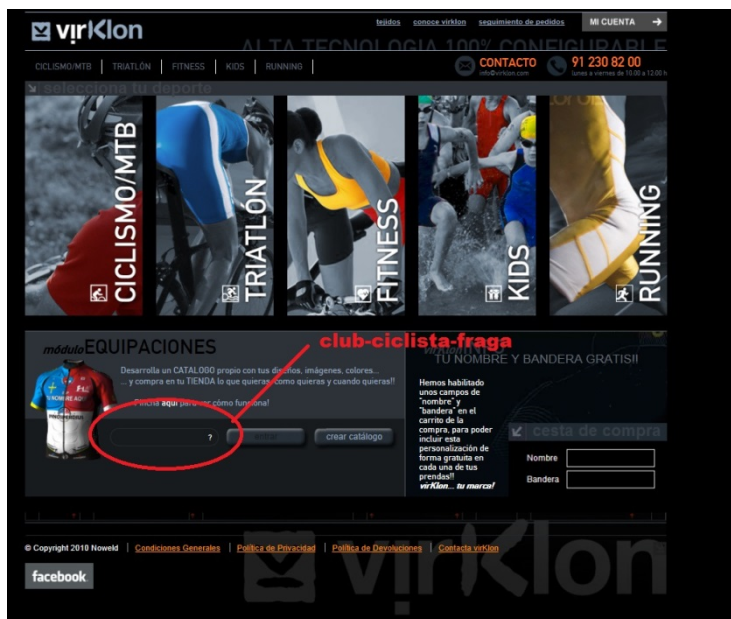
virKlon

tejidos | conoce virklon | seguimiento de pedidos | MI CUENTA

ALTA TECNOLOGIA 100% CONFIGURABLE

CICLISMO/MTB | TRIATLÓN | FITNESS | KIDS | RUNNING

CONTACTO info@virklon.com

91 230 82 00 lunes a viernes de 10.00 a 12.00 h

selecciona tu deporte

CICLISMO/MTB

TRIATLÓN

FITNESS

KIDS

RUNNING

módulo EQUIPACIONES

club-ciclista-fraga

Desarrolla un CATALOGO propio con tus diseños, imágenes, colores... y compra en tu TIENDA lo que quieras, como quieras y cuando quieras!!

Pincha aquí para ver cómo funciona!

?

crear catálogo

TU NOMBRE Y BANDERA GRATIS!!

Hemos habilitado unos campos de "nombre" y "bandera" en el carrito de la compra, para poder incluir esta personalización de forma gratuita en cada una de tus prendas!! virKlon... tu marca!

cesta de compra

Nombre

Bandera

© Copyright 2010 Noweld | Condiciones Generales | Política de Privacidad | Política de Devoluciones | Contacta virKlon

facebook

virKlon